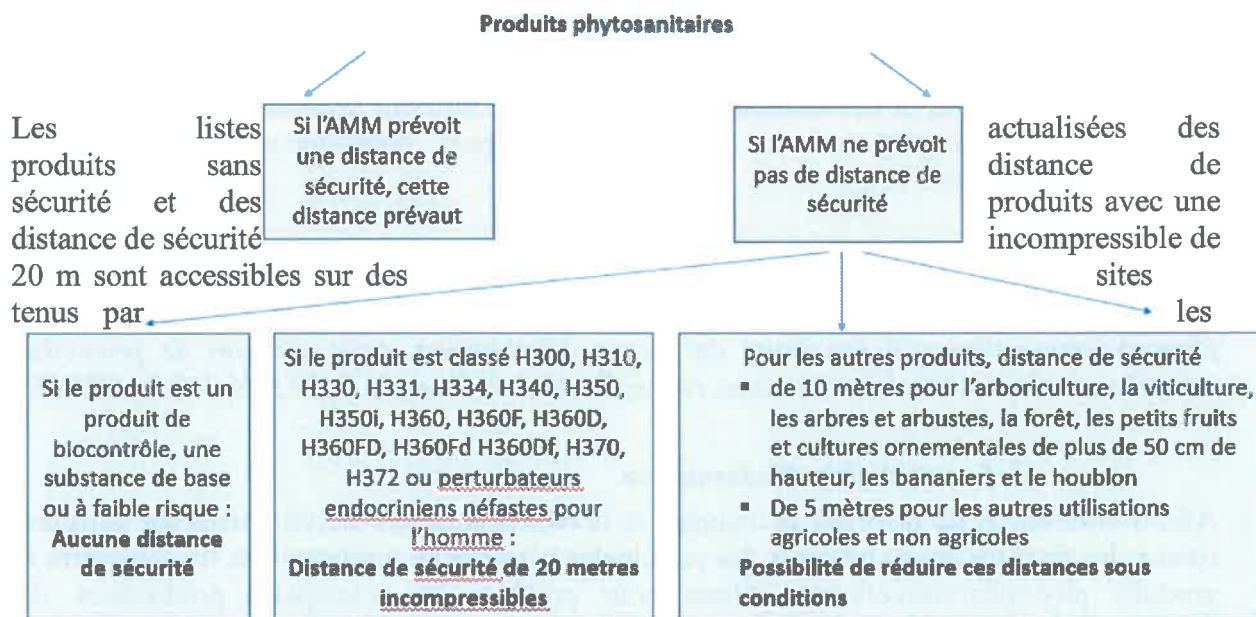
Produits phytosanitaires

Si l'AMM prévoit une distance de sécurité, cette distance prévaut

Si l'AMM ne prévoit pas de distance de sécurité

Les listes actualisées des produits sans distance de sécurité et des produits avec une distance de sécurité incompressible de 20 m sont accessibles sur des sites tenus par les

Si le produit est un produit de biocontrôle, une substance de base ou à faible risque : **Aucune distance de sécurité**

Si le produit est classé H300, H310, H330, H331, H334, H340, H350, H350i, H360, H360F, H360D, H360FD, H360Fd H360Df, H370, H372 ou perturbateurs endocriniens néfastes pour l'homme : **Distance de sécurité de 20 metres incompressibles**

Pour les autres produits, distance de sécurité
▪ de 10 mètres pour l'arboriculture, la viticulture, les arbres et arbustes, la forêt, les petits fruits et cultures ornementales de plus de 50 cm de hauteur, les bananiers et le houblon
▪ De 5 mètres pour les autres utilisations agricoles et non agricoles
**Possibilité de réduire ces distances sous conditions**